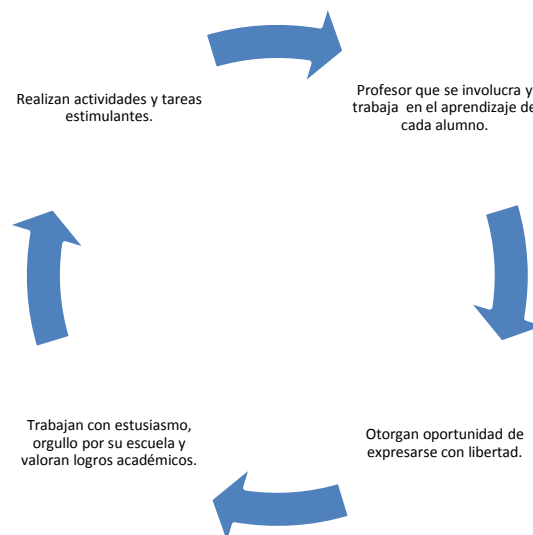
Realizan actividades y tareas estimulantes.

Profesor que se involucra y trabaja en el aprendizaje de cada alumno.

Otorgan oportunidad de expresarse con libertad.

Trabajan con estusiasmo, orgullo por su escuela y valoran logros académicos.